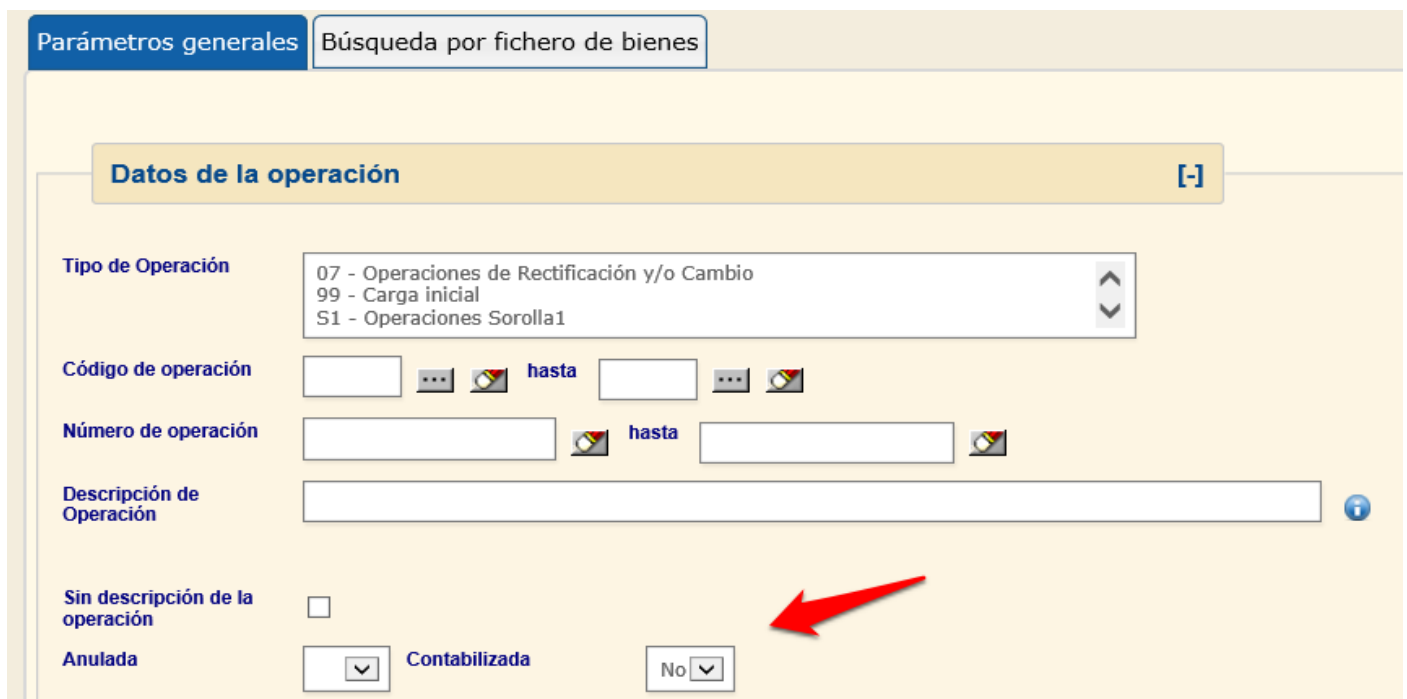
Parámetros generales | Búsqueda por fichero de bienes

Datos de la operación [-]

Tipo de Operación
07 - Operaciones de Rectificación y/o Cambio
99 - Carga inicial
S1 - Operaciones Sorolla1

Código de operación ... hasta ...

Número de operación hasta

Descripción de Operación

Sin descripción de la operación

Anulada

Contabilizada No